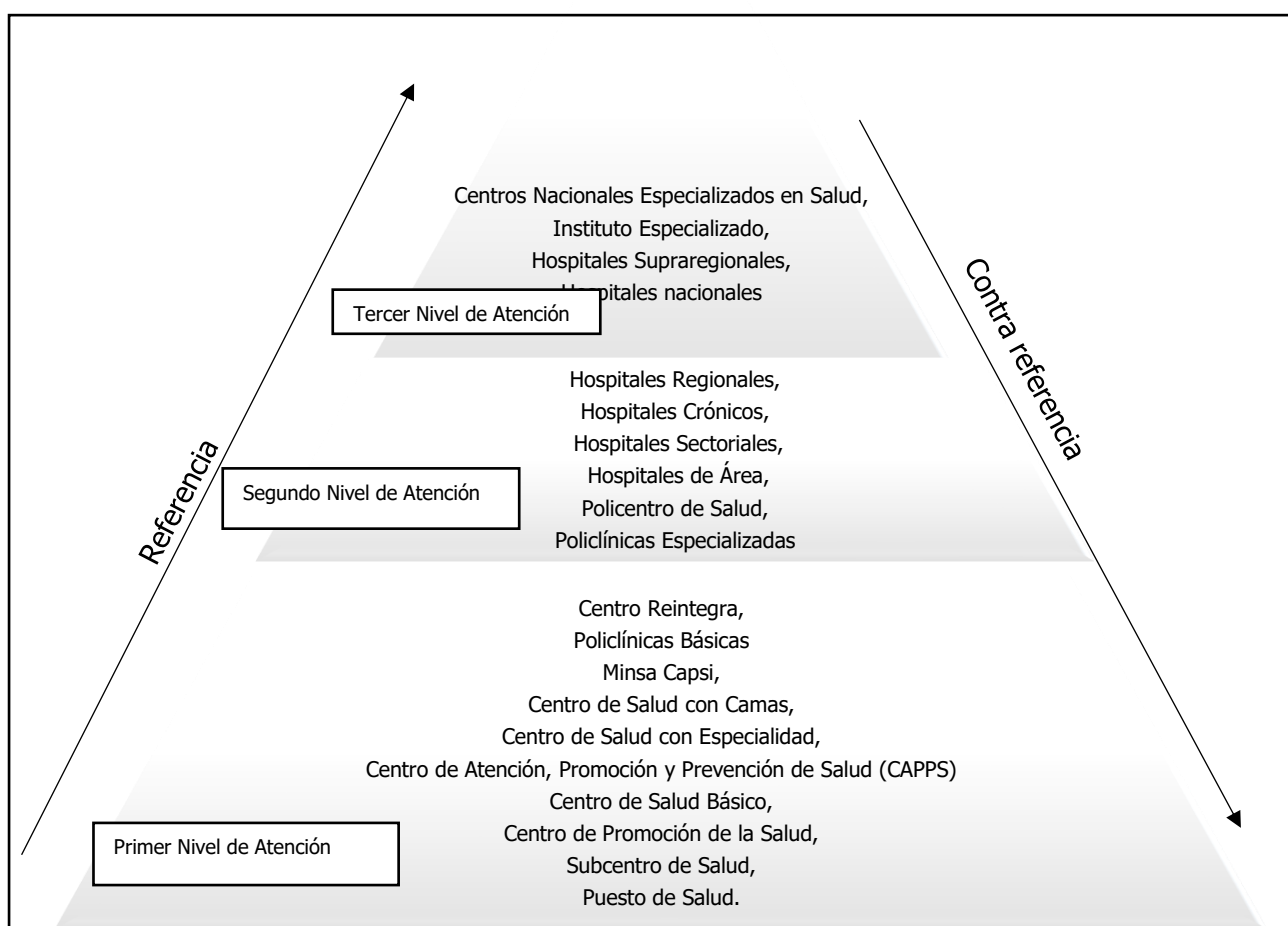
Centros Nacionales Especializados en Salud,
Instituto Especializado,
Hospitales Supraregionales,
H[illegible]pitales nacionales

Tercer Nivel de Atención

Contra referencia

Hospitales Regionales,
Hospitales Crónicos,
Hospitales Sectoriales,
Hospitales de Área,
Policentro de Salud,
Policlínicas Especializadas

Segundo Nivel de Atención

Referencia

Centro Reintegra,
Policlínicas Básicas
Minsa Capsi,
Centro de Salud con Camas,
Centro de Salud con Especialidad,
Centro de Atención, Promoción y Prevención de Salud (CAPPS)
Centro de Salud Básico,
Centro de Promoción de la Salud,
Subcentro de Salud,
Puesto de Salud.

Primer Nivel de Atención